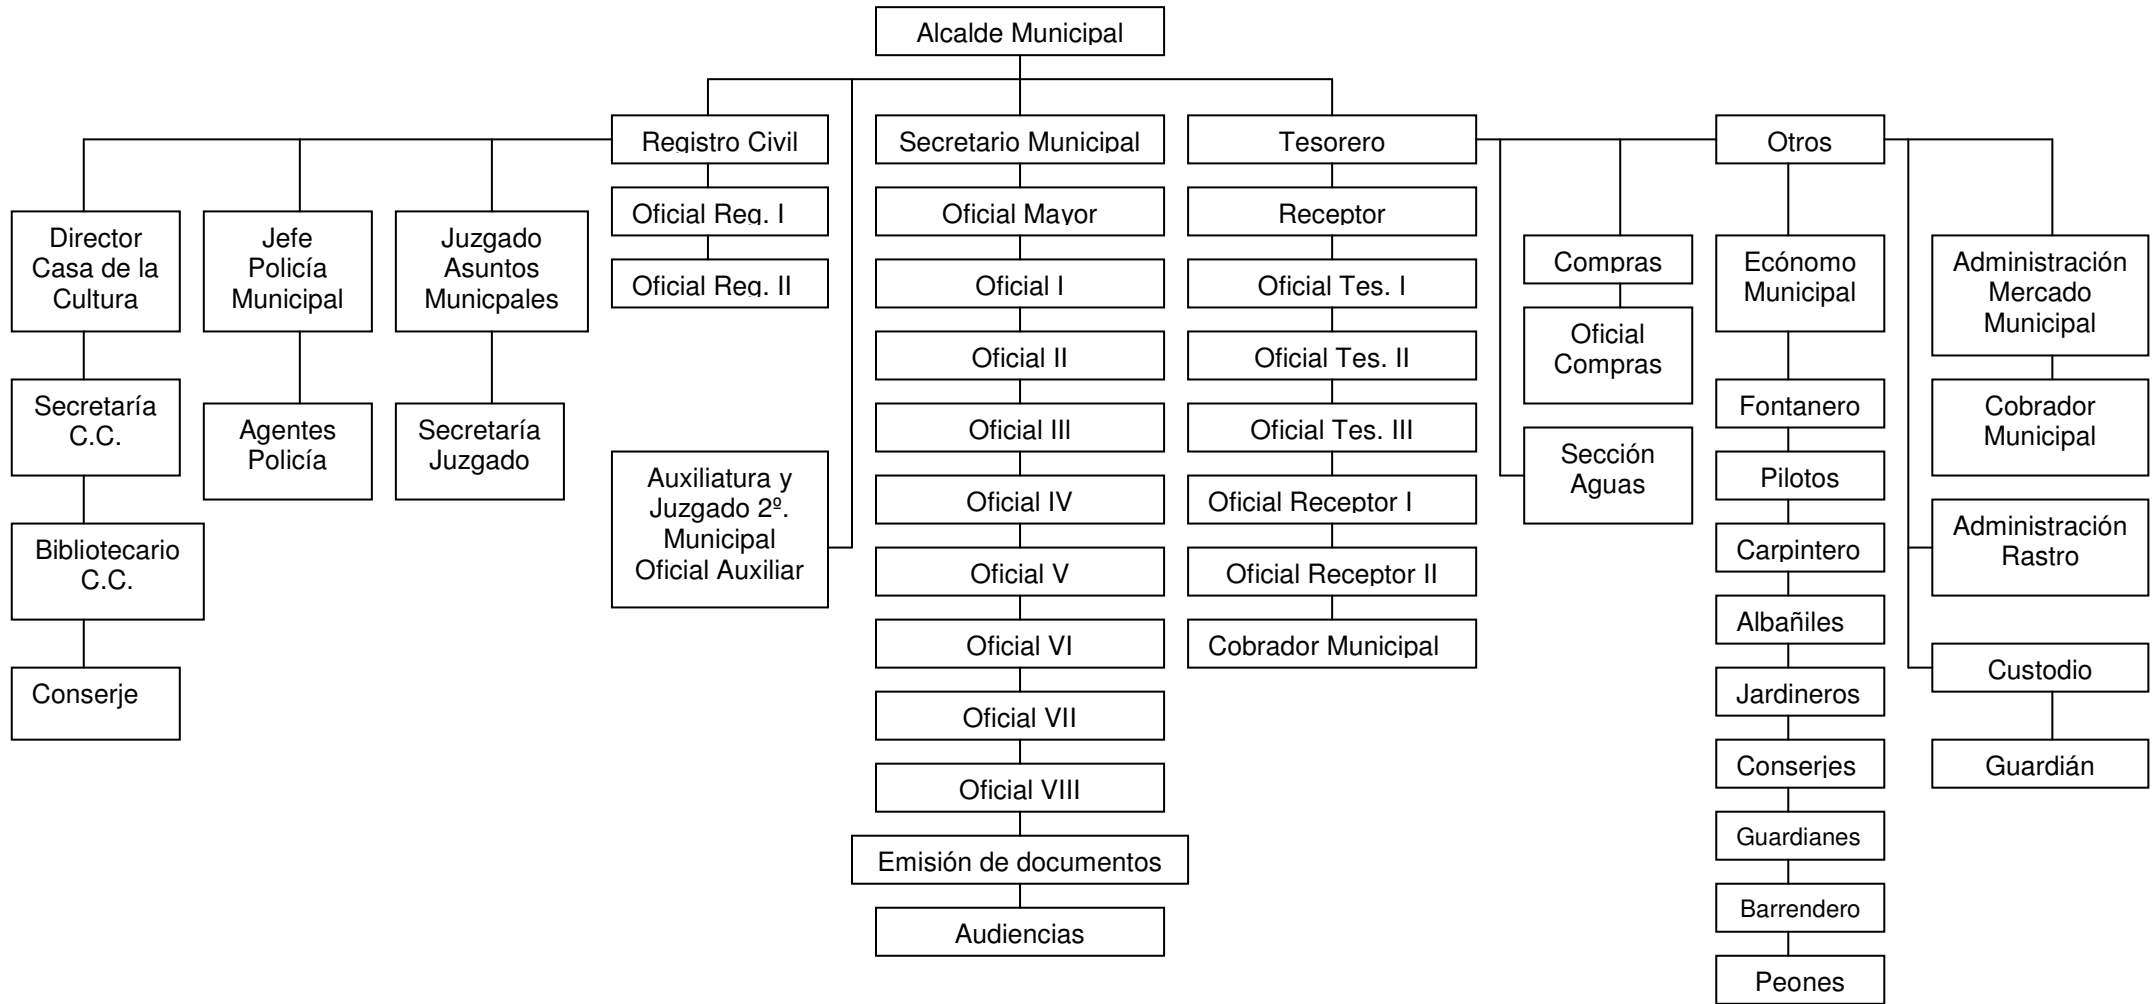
Alcalde Municipal

Registro Civil
Oficial Reg. I
Oficial Reg. II

Director Casa de la Cultura
Secretaría C.C.
Bibliotecario C.C.
Conserje

Jefe Policía Municipal
Agentes Policía

Juzgado Asuntos Municpales
Secretaría Juzgado

Auxiliatura y Juzgado 2º. Municipal Oficial Auxiliar

Secretario Municipal
Oficial Mayor
Oficial I
Oficial II
Oficial III
Oficial IV
Oficial V
Oficial VI
Oficial VII
Oficial VIII
Emisión de documentos
Audiencias

Tesorero
Receptor
Oficial Tes. I
Oficial Tes. II
Oficial Tes. III
Oficial Receptor I
Oficial Receptor II
Cobrador Municipal

Compras
Oficial Compras
Sección Aguas

Otros
Ecónomo Municipal
Fontanero
Pilotos
Carpintero
Albañiles
Jardineros
Conserjes
Guardianes
Barrendero
Peones

Administración Mercado Municipal
Cobrador Municipal
Administración Rastro
Custodio
Guardián